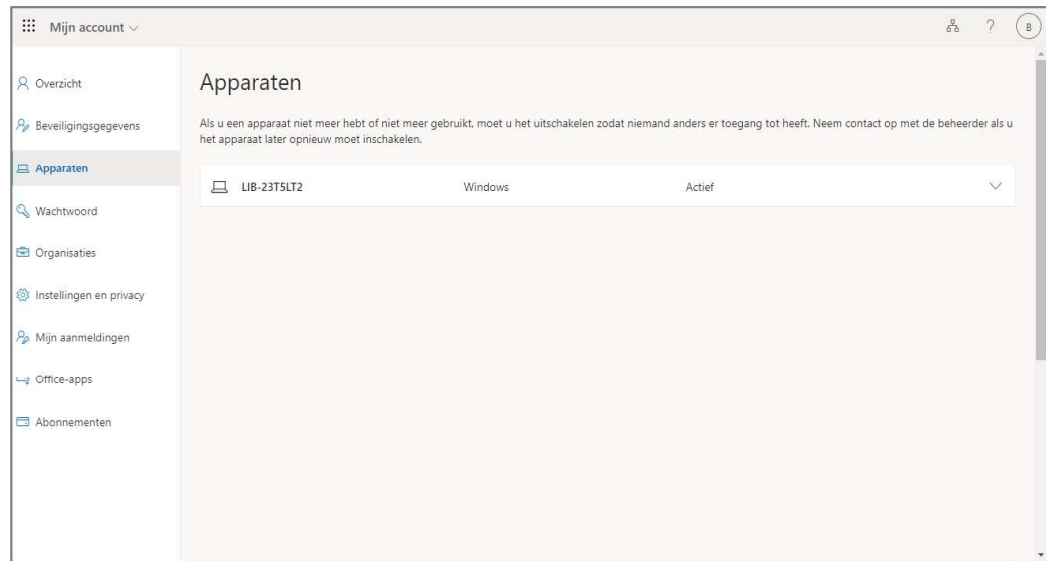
Mijn account

?

B

Overzicht

Beveiligingsgegevens

Apparaten

Wachtwoord

Organisaties

Instellingen en privacy

Mijn aanmeldingen

Office-apps

Abonnementen

Apparaten

Als u een apparaat niet meer hebt of niet meer gebruikt, moet u het uitschakelen zodat niemand anders er toegang tot heeft. Neem contact op met de beheerder als u het apparaat later opnieuw moet inschakelen.

| LIB-23T5LT2 | Windows | Actief |
|---|---|---|